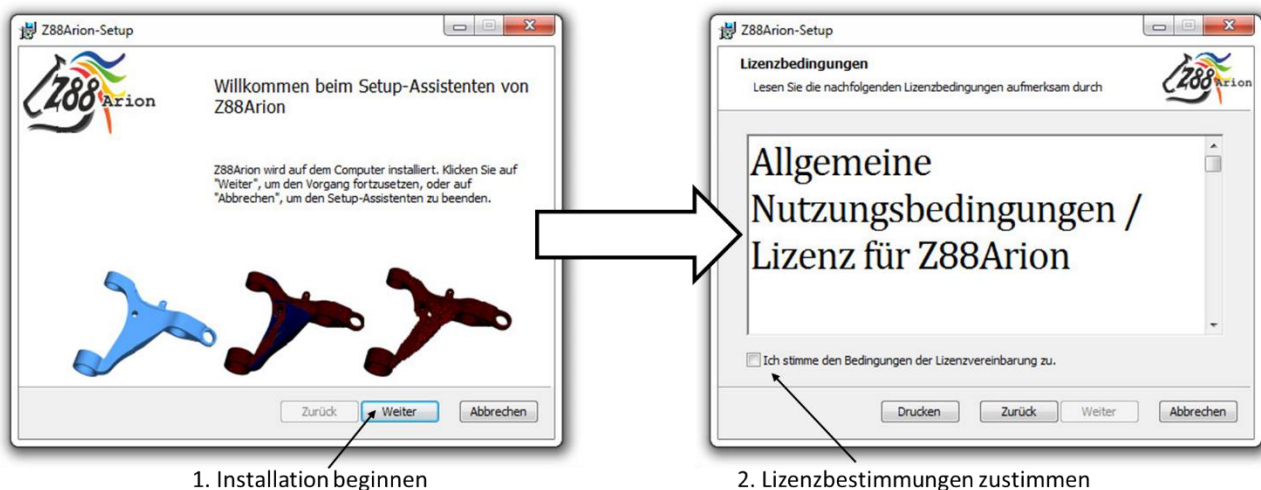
Z88Arion-Setup

Z88 Arion

Willkommen beim Setup-Assistenten von Z88Arion

Z88Arion wird auf dem Computer installiert. Klicken Sie auf "Weiter", um den Vorgang fortzusetzen, oder auf "Abbrechen", um den Setup-Assistenten zu beenden.

Zurück | Weiter | Abbrechen

1. Installation beginnen

Z88Arion-Setup

Lizenzbedingungen

Lesen Sie die nachfolgenden Lizenzbedingungen aufmerksam durch

Z88 Arion

Allgemeine Nutzungsbedingungen / Lizenz für Z88Arion

Ich stimme den Bedingungen der Lizenzvereinbarung zu.

Drucken | Zurück | Weiter | Abbrechen

2. Lizenzbestimmungen zustimmen